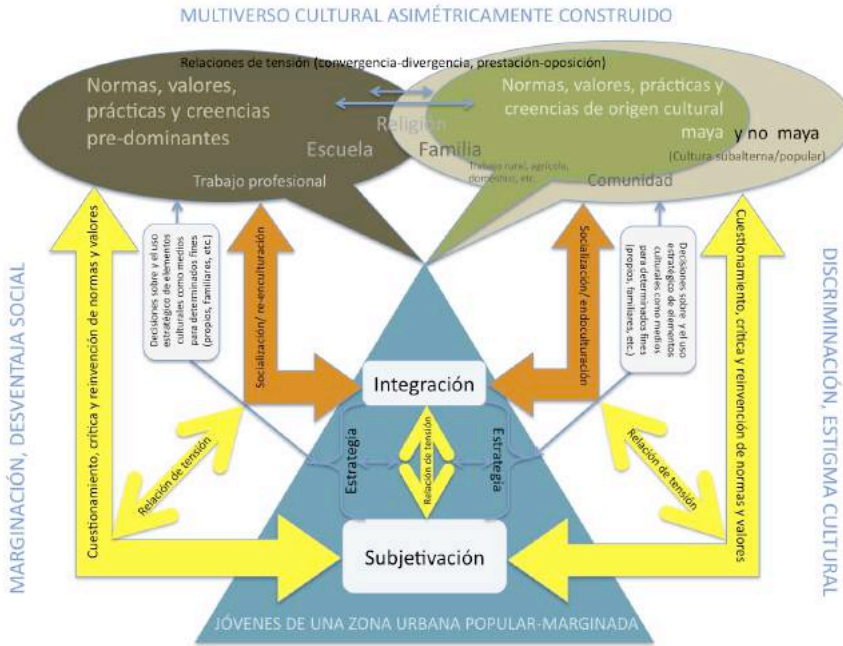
MULTIVERSO CULTURAL ASIMÉTRICAMENTE CONSTRUIDO

Relaciones de tensión (convergencia-divergencia, prestación-oposición)

Normas, valores, prácticas y creencias pre-dominantes

Normas, valores, prácticas y creencias de origen cultural maya y no maya

(Cultura subalterna/popular)

Religión

Escuela

Familia

Trabajo rural, agrícola, doméstico, etc.

Comunidad

Trabajo profesional

Decisiones sobre y el uso estratégico de elementos culturales como medios para determinados fines (propios, familiares, etc.)

Socialización/ re-enculturación

Socialización/ endoculturación

Decisiones sobre y el uso estratégico de elementos culturales como medios para determinados fines (propios, familiares, etc.)

Cuestionamiento, crítica y reinvención de normas y valores

Cuestionamiento, crítica y reinvención de normas y valores

MARGINACIÓN, DESVENTAJA SOCIAL

DISCRIMINACIÓN, ESTIGMA CULTURAL

Integración

Estrategia

Relación de tensión

Estrategia

Relación de tensión

Relación de tensión

Subjetivación

JÓVENES DE UNA ZONA URBANA POPULAR-MARGINADA